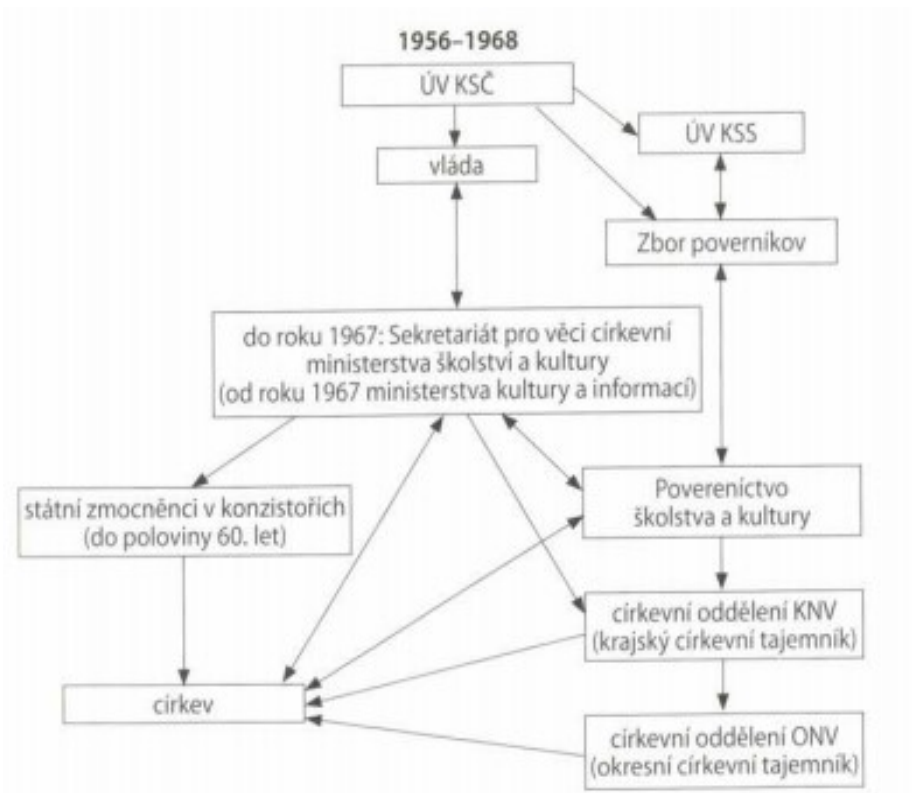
1956–1968

ÚV KSČ

ÚV KSS

vláda

Zbor povereníkov

do roku 1967: Sekretariát pro věci církevní ministerstva školství a kultury (od roku 1967 ministerstva kultury a informací)

státní zmocněnci v konzistořích (do poloviny 60. let)

Povereníctvo školstva a kultury

církevní oddělení KNV (krajský církevní tajemník)

církev

církevní oddělení ONV (okresní církevní tajemník)